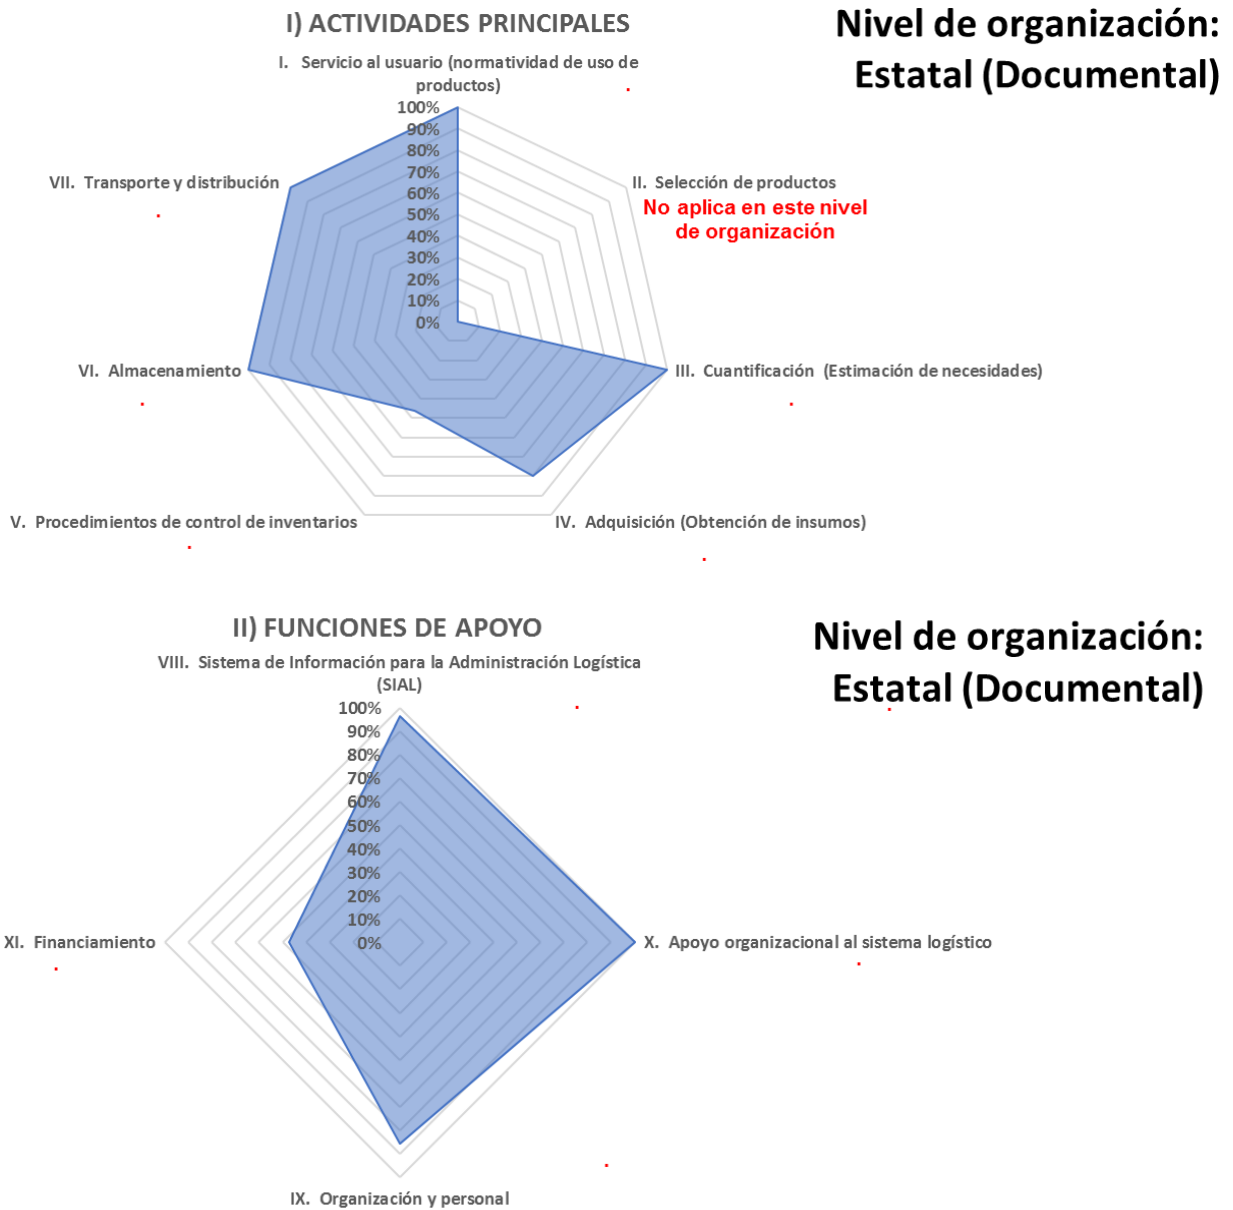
I) ACTIVIDADES PRINCIPALES

Nivel de organización: Estatal (Documental)

I. Servicio al usuario (normatividad de uso de productos)

100%
90%
80%
70%
60%
50%
40%
30%
20%
10%
0%

II. Selección de productos
No aplica en este nivel de organización

III. Cuantificación (Estimación de necesidades)

IV. Adquisición (Obtención de insumos)

V. Procedimientos de control de inventarios

VI. Almacenamiento

VII. Transporte y distribución

II) FUNCIONES DE APOYO

Nivel de organización: Estatal (Documental)

VIII. Sistema de Información para la Administración Logística (SIAL)

100%
90%
80%
70%
60%
50%
40%
30%
20%
10%
0%

X. Apoyo organizacional al sistema logístico

IX. Organización y personal

XI. Financiamiento